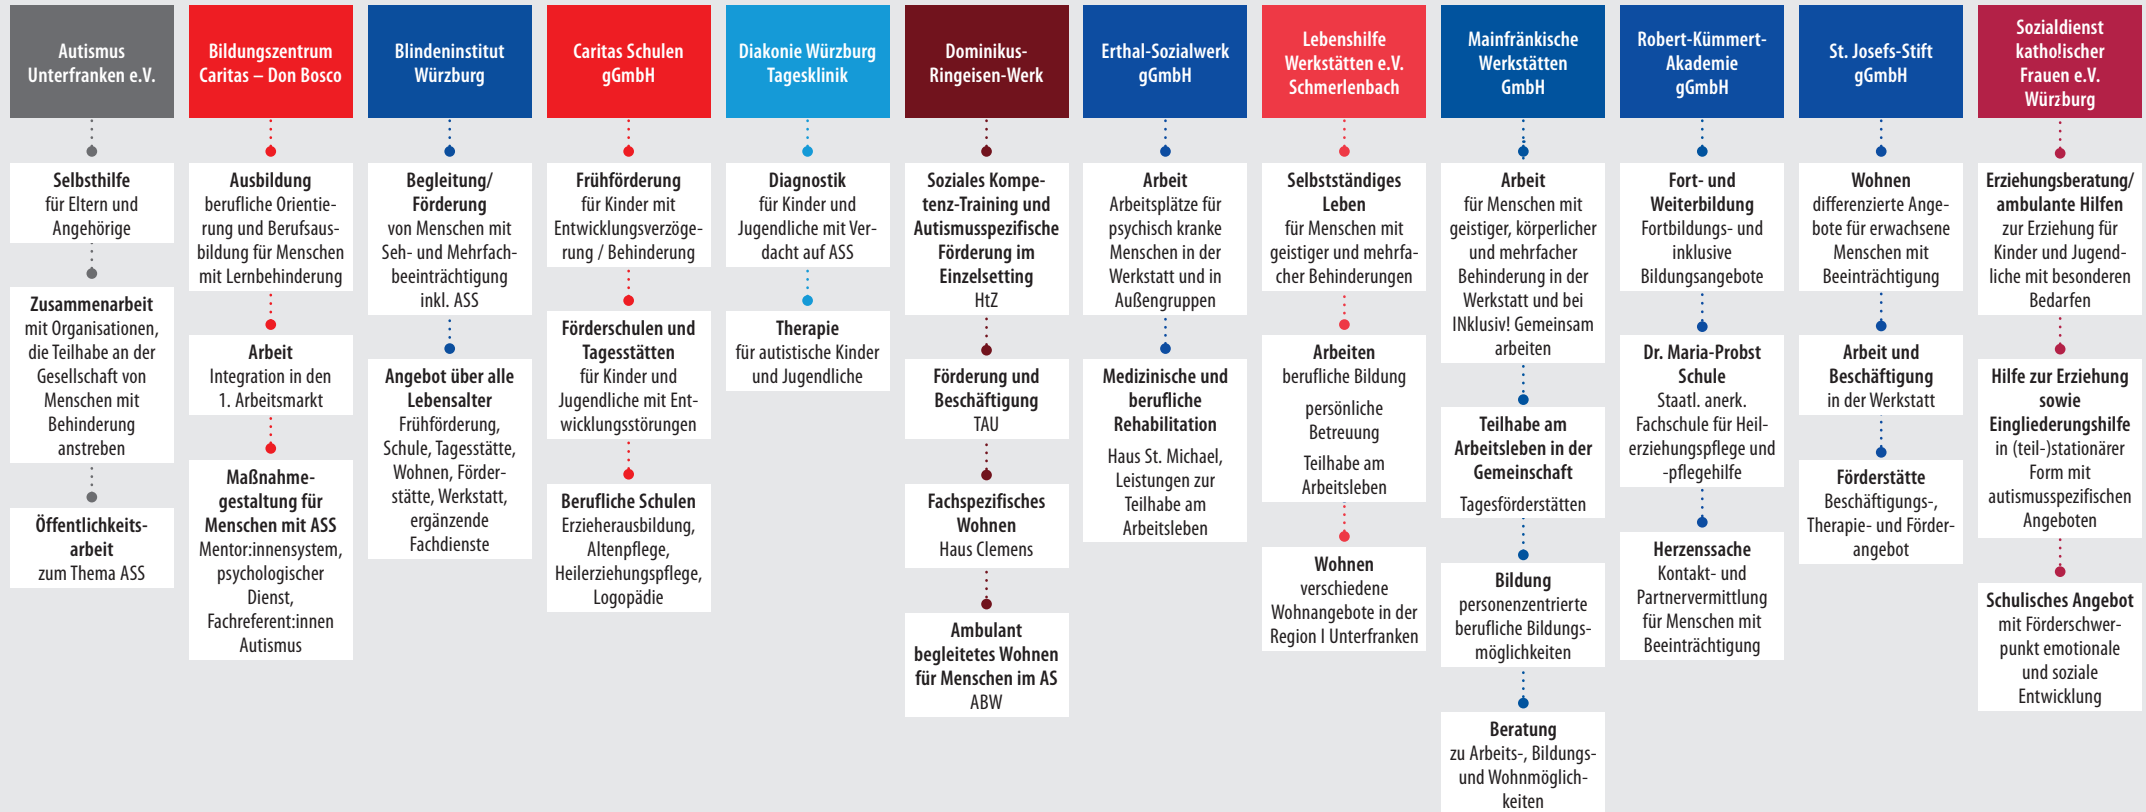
Autismus Unterfranken e.V.

Selbsthilfe für Eltern und Angehörige

Zusammenarbeit mit Organisationen, die Teilhabe an der Gesellschaft von Menschen mit Behinderung anstreben

Öffentlichkeitsarbeit zum Thema ASS

Bildungszentrum Caritas – Don Bosco

Ausbildung berufliche Orientierung und Berufsausbildung für Menschen mit Lernbehinderung

Arbeit Integration in den 1. Arbeitsmarkt

Maßnahmegestaltung für Menschen mit ASS Mentor:innensystem, psychologischer Dienst, Fachreferent:innen Autismus

Blindeninstitut Würzburg

Begleitung/ Förderung von Menschen mit Seh- und Mehrfachbeeinträchtigung inkl. ASS

Angebot über alle Lebensalter Frühförderung, Schule, Tagesstätte, Wohnen, Förderstätte, Werkstatt, ergänzende Fachdienste

Caritas Schulen gGmbH

Frühförderung für Kinder mit Entwicklungsverzögerung / Behinderung

Förderschulen und Tagesstätten für Kinder und Jugendliche mit Entwicklungsstörungen

Berufliche Schulen Erzieherausbildung, Altenpflege, Heilerziehungspflege, Logopädie

Diakonie Würzburg Tagesklinik

Diagnostik für Kinder und Jugendliche mit Verdacht auf ASS

Therapie für autistische Kinder und Jugendliche

Dominikus-Ringeisen-Werk

Soziales Kompetenz-Training und Autismusspezifische Förderung im Einzelsetting HtZ

Förderung und Beschäftigung TAU

Fachspezifisches Wohnen Haus Clemens

Ambulant begleitetes Wohnen für Menschen im AS ABW

Erthal-Sozialwerk gGmbH

Arbeit Arbeitsplätze für psychisch kranke Menschen in der Werkstatt und in Außengruppen

Medizinische und berufliche Rehabilitation Haus St. Michael, Leistungen zur Teilhabe am Arbeitsleben

Lebenshilfe Werkstätten e.V. Schmerlenbach

Selbstständiges Leben für Menschen mit geistiger und mehrfacher Behinderungen

Arbeiten berufliche Bildung

persönliche Betreuung

Teilhabe am Arbeitsleben

Wohnen verschiedene Wohnangebote in der Region I Unterfranken

Mainfränkische Werkstätten GmbH

Arbeit für Menschen mit geistiger, körperlicher und mehrfacher Behinderung in der Werkstatt und bei INklusiv! Gemeinsam arbeiten

Teilhabe am Arbeitsleben in der Gemeinschaft

Tagesförderstätten

Bildung personenzentrierte berufliche Bildungsmöglichkeiten

Beratung zu Arbeits-, Bildungs- und Wohnmöglichkeiten

Robert-Kümmert-Akademie gGmbH

Fort- und Weiterbildung Fortbildungs- und inklusive Bildungsangebote

Dr. Maria-Probst Schule Staatl. anerk. Fachschule für Heilerziehungspflege und -pflegehilfe

Herzenssache Kontakt- und Partnervermittlung für Menschen mit Beeinträchtigung

St. Josefs-Stift gGmbH

Wohnen differenzierte Angebote für erwachsene Menschen mit Beeinträchtigung

Arbeit und Beschäftigung in der Werkstatt

Förderstätte Beschäftigungs-, Therapie- und Förderangebot

Sozialdienst katholischer Frauen e.V. Würzburg

Erziehungsberatung/ ambulante Hilfen zur Erziehung für Kinder und Jugendliche mit besonderen Bedarfen

Hilfe zur Erziehung sowie Eingliederungshilfe in (teil-)stationärer Form mit autismusspezifischen Angeboten

Schulisches Angebot mit Förderschwerpunkt emotionale und soziale Entwicklung